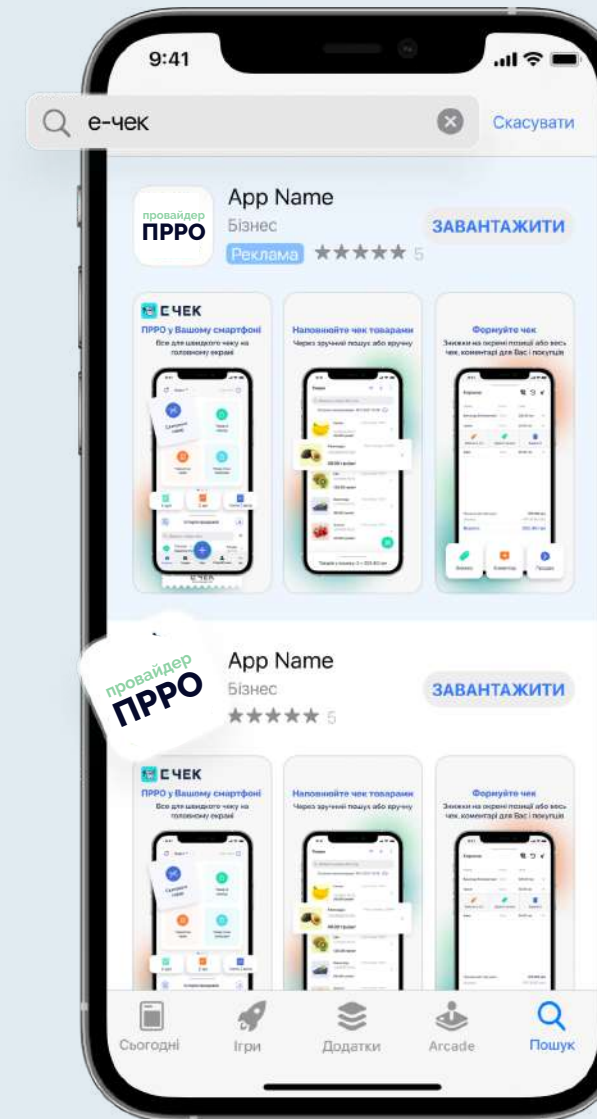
9:41

е-чек

Скасувати

провайдер ПРРО

App Name

Бізнес

Реклама ★★★★★ 5

ЗАВАНТАЖИТИ

Е ЧЕК

ПРРО у Вашому смартфоні

Все для швидкого чеку на головному екрані

Наповнюйте чек товарами

Через зручний пошук або вручну

Формуйте чек

Знижки на окремі позиції або весь чек, коментарі для Вас і покупців

провайдер ПРРО

App Name

Бізнес

★★★★★ 5

ЗАВАНТАЖИТИ

Е ЧЕК

ПРРО у Вашому смартфоні

Все для швидкого чеку на головному екрані

Наповнюйте чек товарами

Через зручний пошук або вручну

Формуйте чек

Знижки на окремі позиції або весь чек, коментарі для Вас і покупців

Сьогодні

Ігри

Додатки

Arcade

Пошук